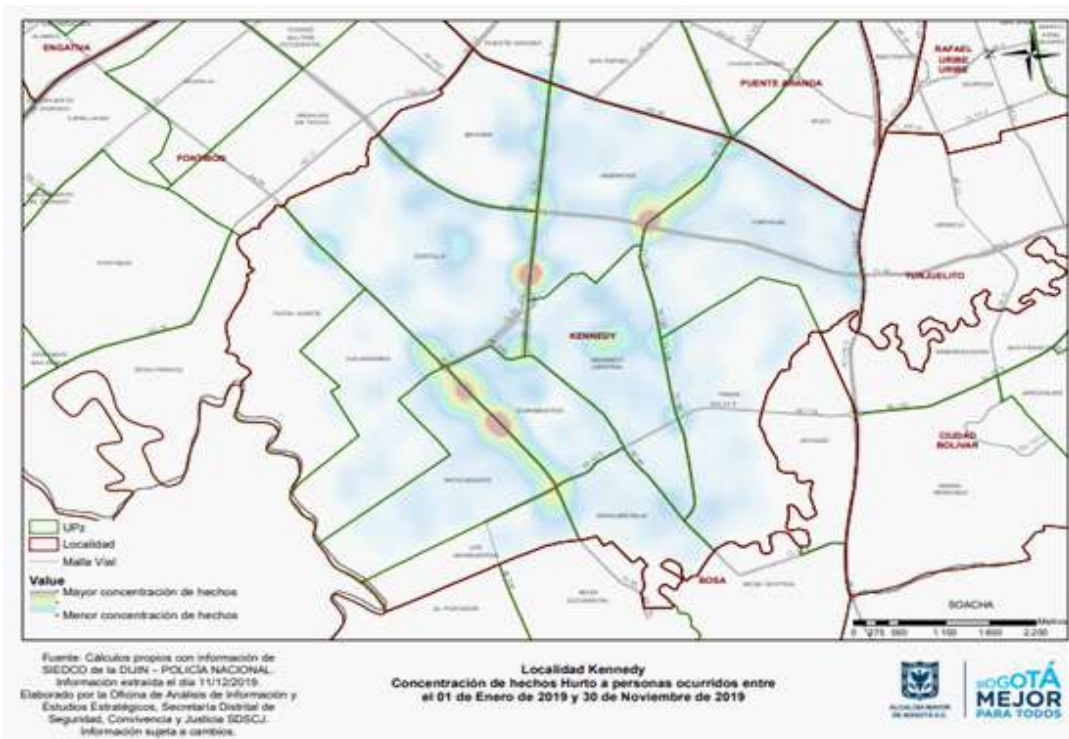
ENGATIVA

FONTIBON

PUENTE ARANDA

RAFAEL URIBE URIBE

TUNJUELITO

KENNEDY

CIUDAD BOLIVAR

BOSA

SOACHA

UPz
Localidad
Malla Vial

Value
Mayor concentración de hechos
Menor concentración de hechos

0 275 550 1.100 1.650 2.200 Metros

Fuente: Cálculos propios con información de SIEDCO de la DIJIN – POLICÍA NACIONAL. Información extraída el día 11/12/2019. Elaborado por la Oficina de Análisis de Información y Estudios Estratégicos, Secretaría Distrital de Seguridad, Convivencia y Justicia SDSCJ. Información sujeta a cambios.

Localidad Kennedy
Concentración de hechos Hurto a personas ocurridos entre el 01 de Enero de 2019 y 30 de Noviembre de 2019

ALCALDÍA MAYOR DE BOGOTÁ D.C.

BOGOTÁ MEJOR PARA TODOS